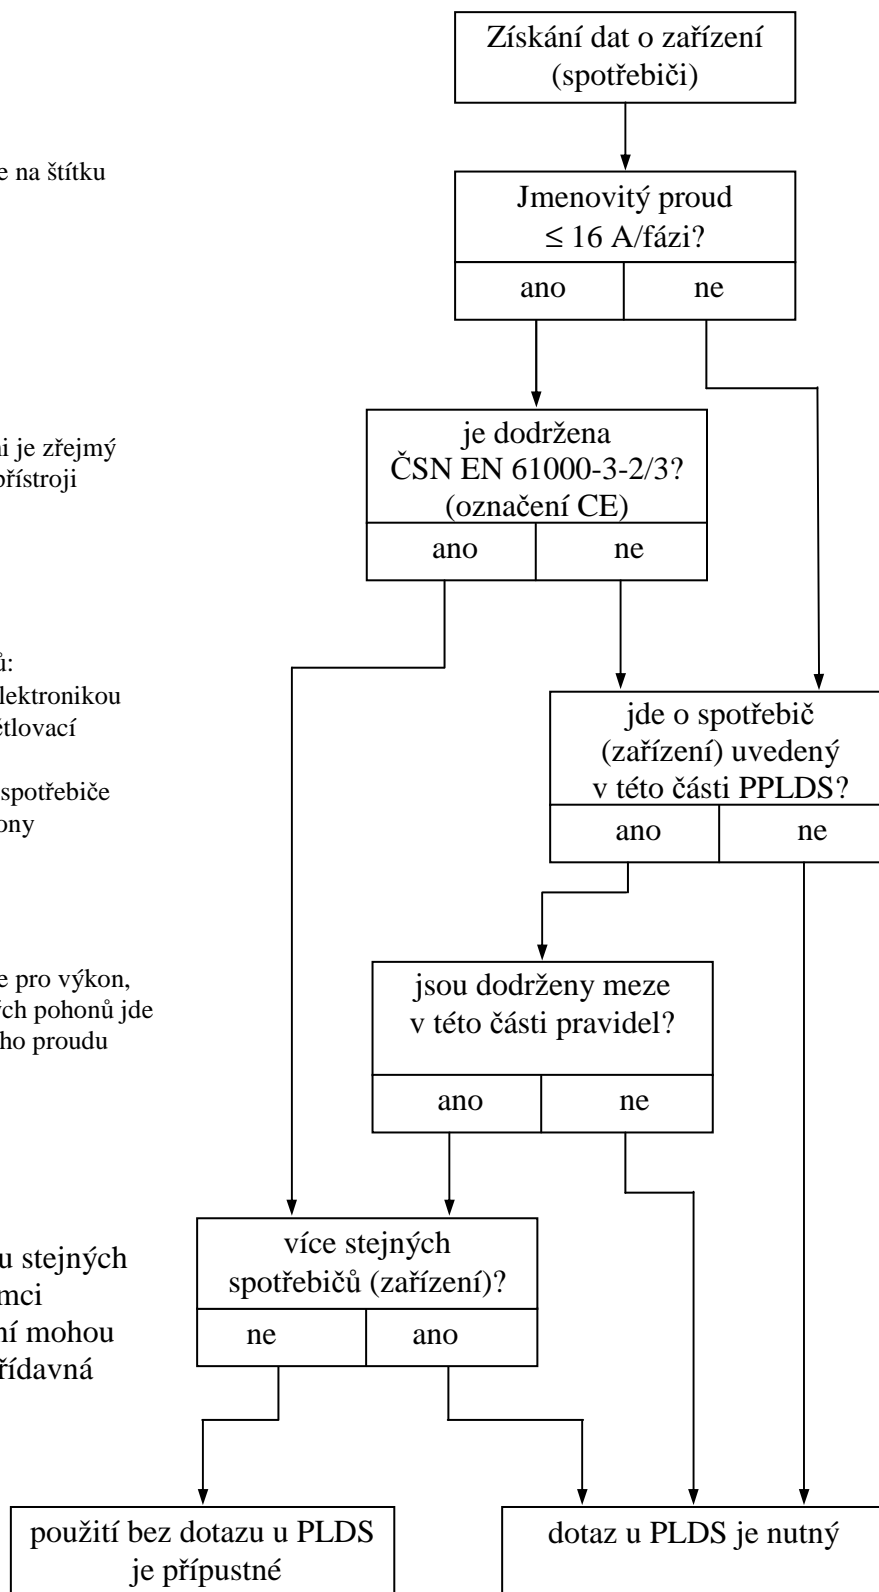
e na štítku

i je zřejmý přístroji

ů: elektronikou ětlovací

spotřebiče ony

e pro výkon, ých pohonů jde ho proudu

u stejných mci ní mohou řídavná

Získání dat o zařízení (spotřebiči)

Jmenovitý proud ≤ 16 A/fázi?

ano | ne

je dodržena ČSN EN 61000-3-2/3? (označení CE)

ano | ne

jde o spotřebič (zařízení) uvedený v této části PPLDS?

ano | ne

jsou dodrženy meze v této části pravidel?

ano | ne

více stejných spotřebičů (zařízení)?

ne | ano

použití bez dotazu u PLDS je přípustné

dotaz u PLDS je nutný